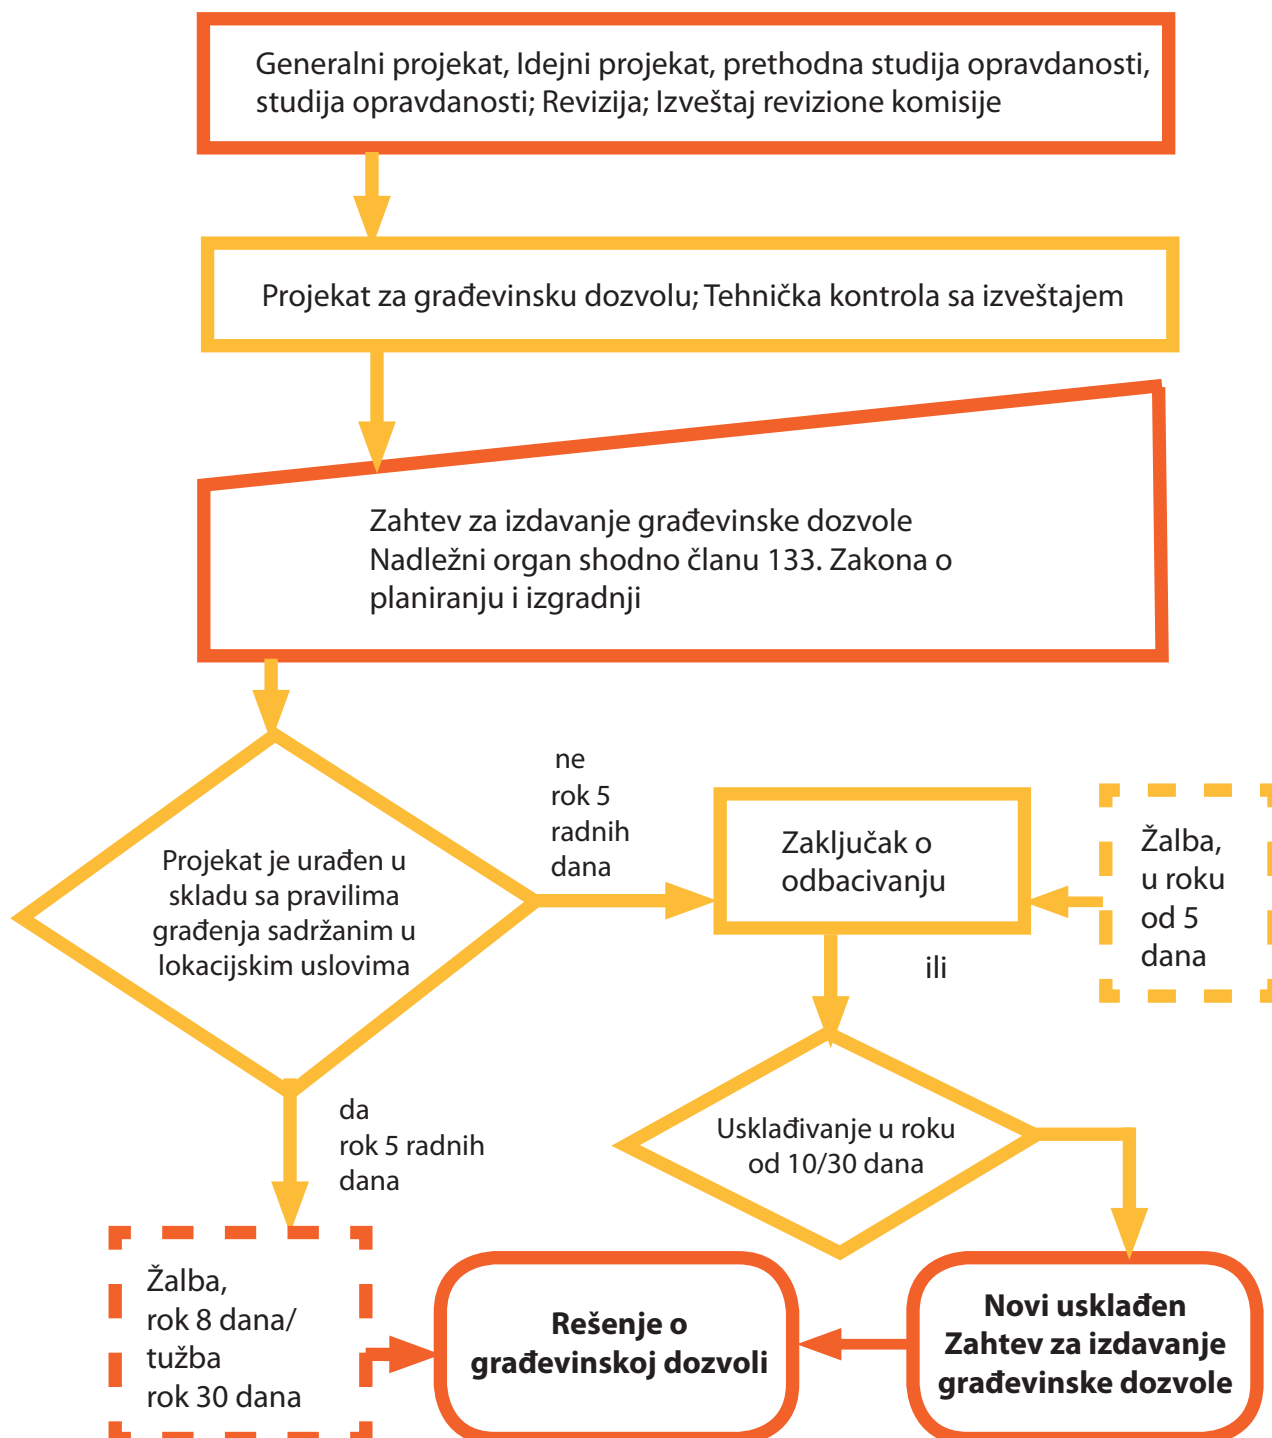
Generalni projekat, Idejni projekat, prethodna studija opravdanosti, studija opravdanosti; Revizija; Izveštaj revizione komisije

Projekat za građevinsku dozvolu; Tehnička kontrola sa izveštajem

Zahtev za izdavanje građevinske dozvole
Nadležni organ shodno članu 133. Zakona o planiranju i izgradnji

Projekat je urađen u skladu sa pravilima građenja sadržanim u lokacijskim uslovima

ne
rok 5
radnih
dana

Zaključak o odbacivanju

Žalba,
u roku
od 5
dana

ili

da
rok 5 radnih
dana

Usklađivanje u roku
od 10/30 dana

Žalba,
rok 8 dana/
tužba
rok 30 dana

Rešenje o
građevinskoj dozvoli

Novi usklađen
Zahtev za izdavanje
građevinske dozvole